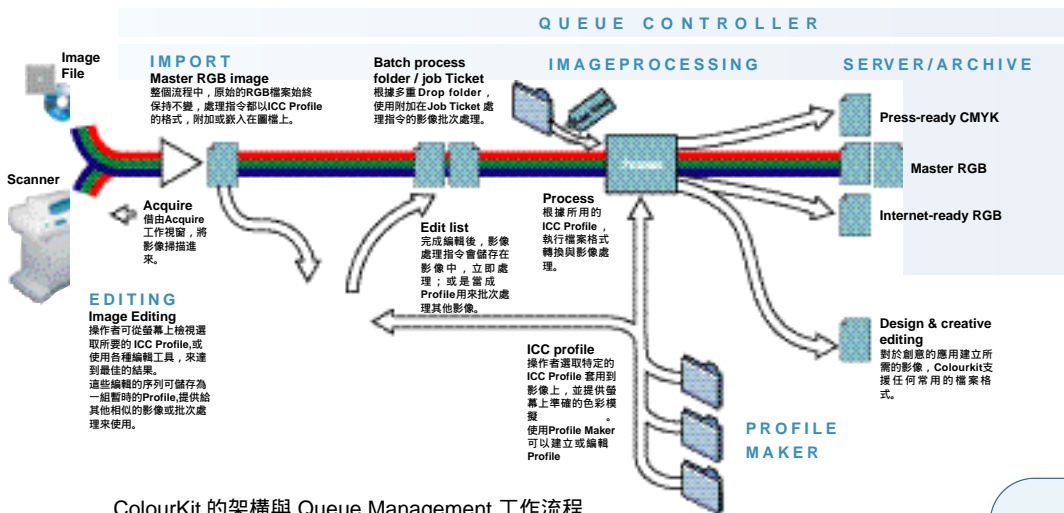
QUEUE CONTROLLER

Image File

Scanner

IMPORT
Master RGB image
整個流程中，原始的RGB檔案始終保持不變，處理指令都以ICC Profile的格式，附加或嵌入在圖檔上。

Batch process folder / job Ticket
根據多重Drop folder，使用附加在Job Ticket處理指令的影像批次處理。

IMAGEPROCESSING

SERVER/ARCHIVE

Press-ready CMYK

Master RGB

Internet-ready RGB

Process

Acquire
借由Acquire工作視窗，將影像掃描進來。

Edit list
完成編輯後，影像處理指令會儲存在影像中，立即處理；或是當成Profile用來批次處理其他影像。

Process
根據所用的ICC Profile，執行檔案格式轉換與影像處理。

EDITING
Image Editing
操作者可從螢幕上檢視選取所要的ICC Profile,或使用各種編輯工具，來達到最佳的結果。
這些編輯的序列可儲存為一組暫時的Profile,提供給其他相似的影像或批次處理來使用。

ICC profile
操作者選取特定的ICC Profile 套用到影像上，並提供螢幕上準確的色彩模擬。
使用Profile Maker可以建立或編輯Profile

Design & creative editing
對於創意的應用建立所需的影像，Colourkit支援任何常用的檔案格式。

PROFILE MAKER

ColourKit 的架構與 Queue Management 工作流程